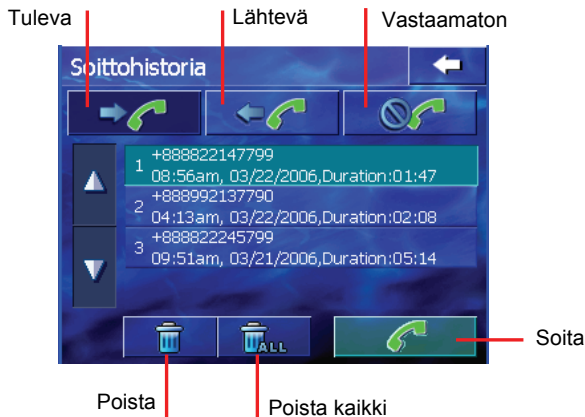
Tuleva
Lähtevä
Vastaamaton

Soittohistoria

1 +888822147799
08:56am, 03/22/2006,Duration:01:47
2 +888992137790
04:13am, 03/22/2006,Duration:02:08
3 +888822245799
09:51am, 03/21/2006,Duration:05:14

ALL

Soita
Poista
Poista kaikki